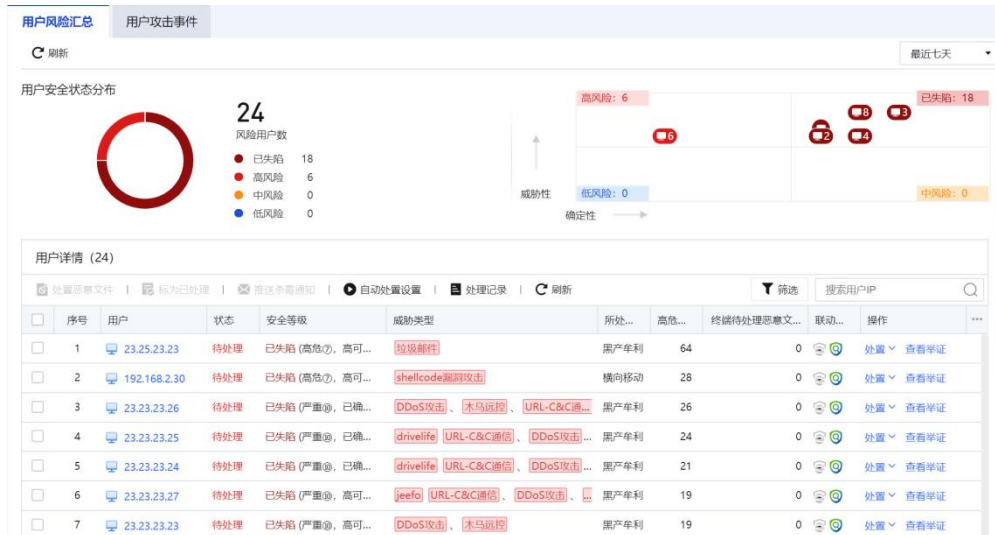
用户风险汇总　用户攻击事件

刷新

最近七天

用户安全状态分布

24
风险用户数

已失陷 18
高风险 6
中风险 0
低风险 0

高风险：6
已失陷：18
6
8
3
2
4
威胁性
低风险：0
中风险：0
确定性

用户详情（24）

处置恶意文件 | 标为已处理 | 推送杀毒通知 | 自动处置设置 | 处理记录 | 刷新

筛选　搜索用户IP

| | 序号 | 用户 | 状态 | 安全等级 | 威胁类型 | 所处... | 高危... | 终端待处理恶意文... | 联动... | 操作 |
|---|---|---|---|---|---|---|---|---|---|---|
| | 1 | 23.25.23.23 | 待处理 | 已失陷 (高危⑦，高可... | 垃圾邮件 | 黑产牟利 | 64 | 0 | | 处置 查看举证 |
| | 2 | 192.168.2.30 | 待处理 | 已失陷 (高危⑦，高可... | shellcode漏洞攻击 | 横向移动 | 28 | 0 | | 处置 查看举证 |
| | 3 | 23.23.23.26 | 待处理 | 已失陷 (严重⑩，已确... | DDoS攻击、木马远控、URL-C&C通... | 黑产牟利 | 26 | 0 | | 处置 查看举证 |
| | 4 | 23.23.23.25 | 待处理 | 已失陷 (严重⑩，已确... | drivelife URL-C&C通信、DDoS攻击... | 黑产牟利 | 24 | 0 | | 处置 查看举证 |
| | 5 | 23.23.23.24 | 待处理 | 已失陷 (严重⑩，已确... | drivelife URL-C&C通信、DDoS攻击... | 黑产牟利 | 21 | 0 | | 处置 查看举证 |
| | 6 | 23.23.23.27 | 待处理 | 已失陷 (严重⑩，高可... | jeefo URL-C&C通信、DDoS攻击、... | 黑产牟利 | 19 | 0 | | 处置 查看举证 |
| | 7 | 23.23.23.23 | 待处理 | 已失陷 (严重⑩，高可... | DDoS攻击、木马远控 | 黑产牟利 | 19 | 0 | | 处置 查看举证 |